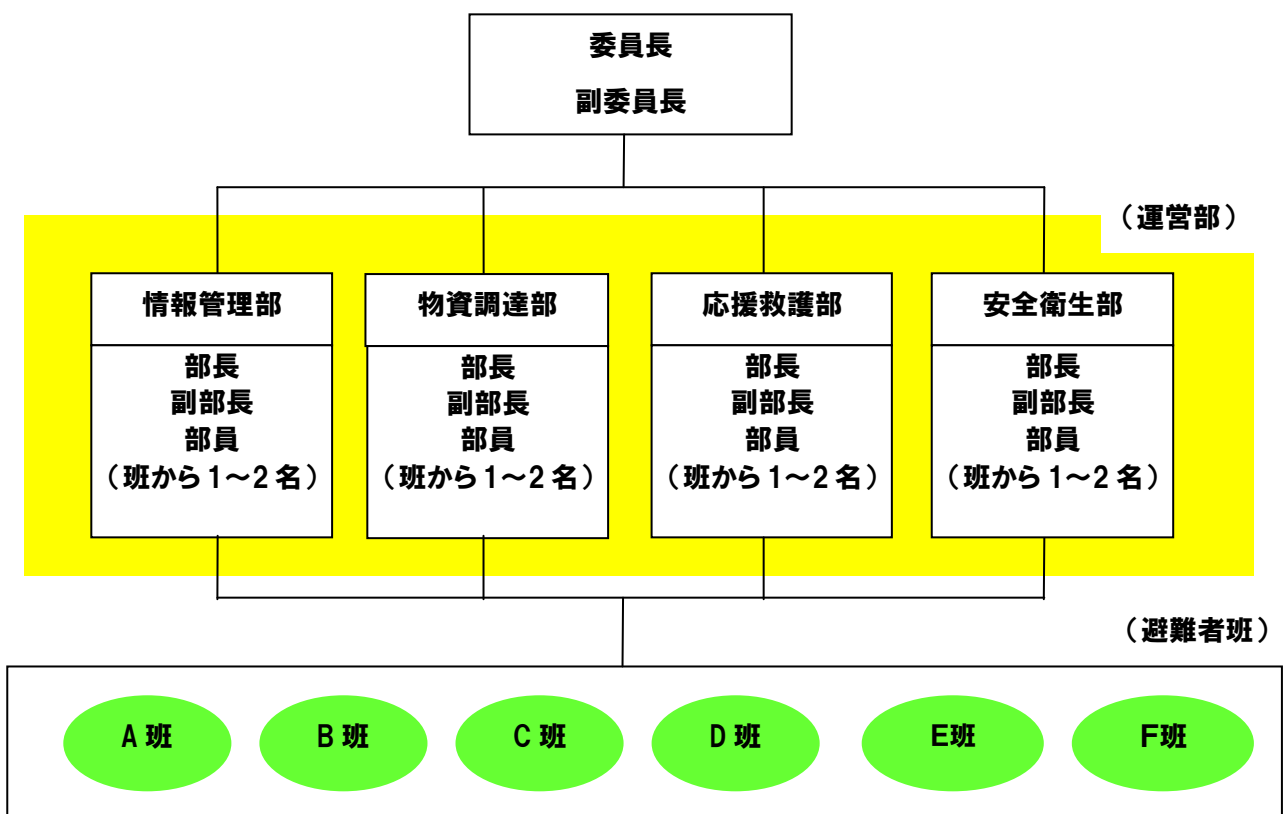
委員長
副委員長

（運営部）

情報管理部
部長
副部長
部員
（班から１～２名）

物資調達部
部長
副部長
部員
（班から１～２名）

応援救護部
部長
副部長
部員
（班から１～２名）

安全衛生部
部長
副部長
部員
（班から１～２名）

（避難者班）

A 班
B 班
C 班
D 班
E班
F班